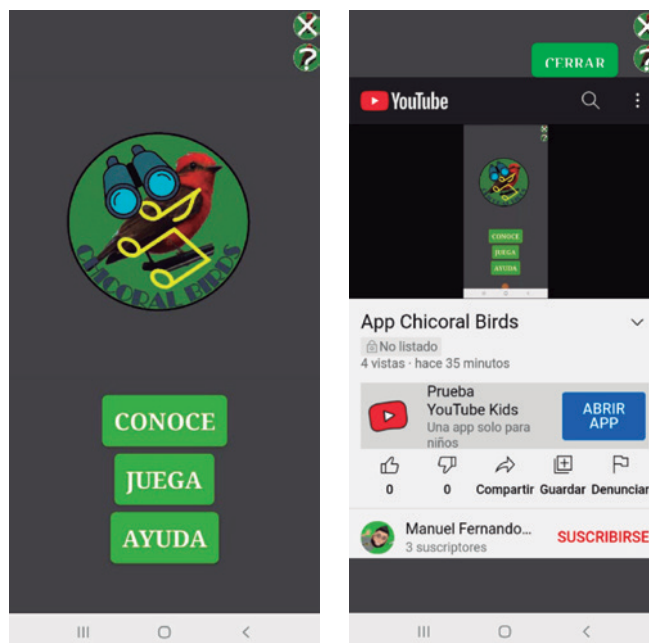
CHICORAL BIRDS

CONOCE

JUEGA

AYUDA

CERRAR

YouTube

CONOCE
JUEGA
AYUDA

App Chicoral Birds

No listado
4 vistas · hace 35 minutos

Prueba
YouTube Kids
Una app solo para niños

ABRIR APP

0
0
Compartir
Guardar
Denunciar

Manuel Fernando...
3 suscriptores

SUSCRIBIRSE